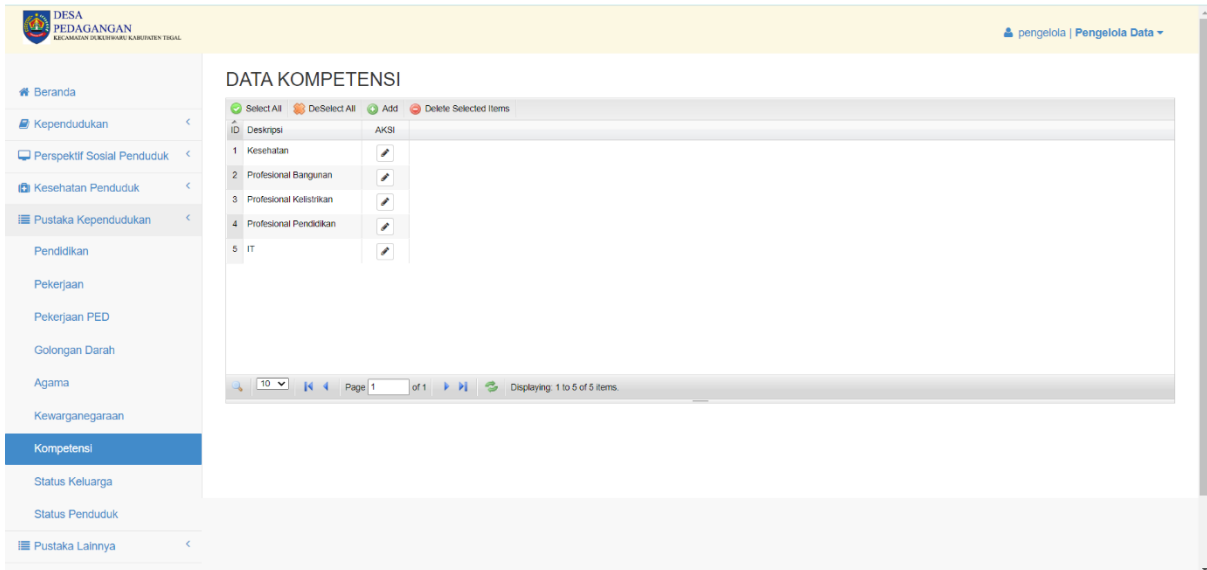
DESA PEDAGANGAN
KECAMATAN DUKUHWARU KABUPATEN TEGAL

pengelola | Pengelola Data

Beranda
Kependudukan
Perspektif Sosial Penduduk
Kesehatan Penduduk
Pustaka Kependudukan
Pendidikan
Pekerjaan
Pekerjaan PED
Golongan Darah
Agama
Kewarganegaraan
Kompetensi
Status Keluarga
Status Penduduk
Pustaka Lainnya

DATA KOMPETENSI

Select All DeSelect All Add Delete Selected Items

| ID | Deskripsi | AKSI |
|---|---|---|
| 1 | Kesehatan | |
| 2 | Profesional Bangunan | |
| 3 | Profesional Kelistrikan | |
| 4 | Profesional Pendidikan | |
| 5 | IT | |

10 Page 1 of 1 Displaying: 1 to 5 of 5 items.